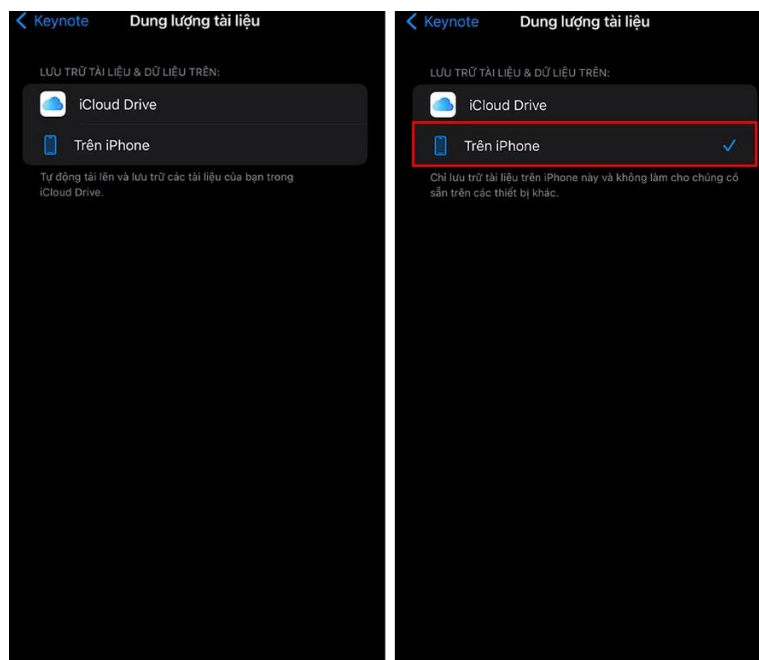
Keynote

Dung lượng tài liệu

LƯU TRỮ TÀI LIỆU & DỮ LIỆU TRÊN:

iCloud Drive

Trên iPhone

Tự động tải lên và lưu trữ các tài liệu của bạn trong iCloud Drive.

Keynote

Dung lượng tài liệu

LƯU TRỮ TÀI LIỆU & DỮ LIỆU TRÊN:

iCloud Drive

Trên iPhone

Chỉ lưu trữ tài liệu trên iPhone này và không làm cho chúng có sẵn trên các thiết bị khác.